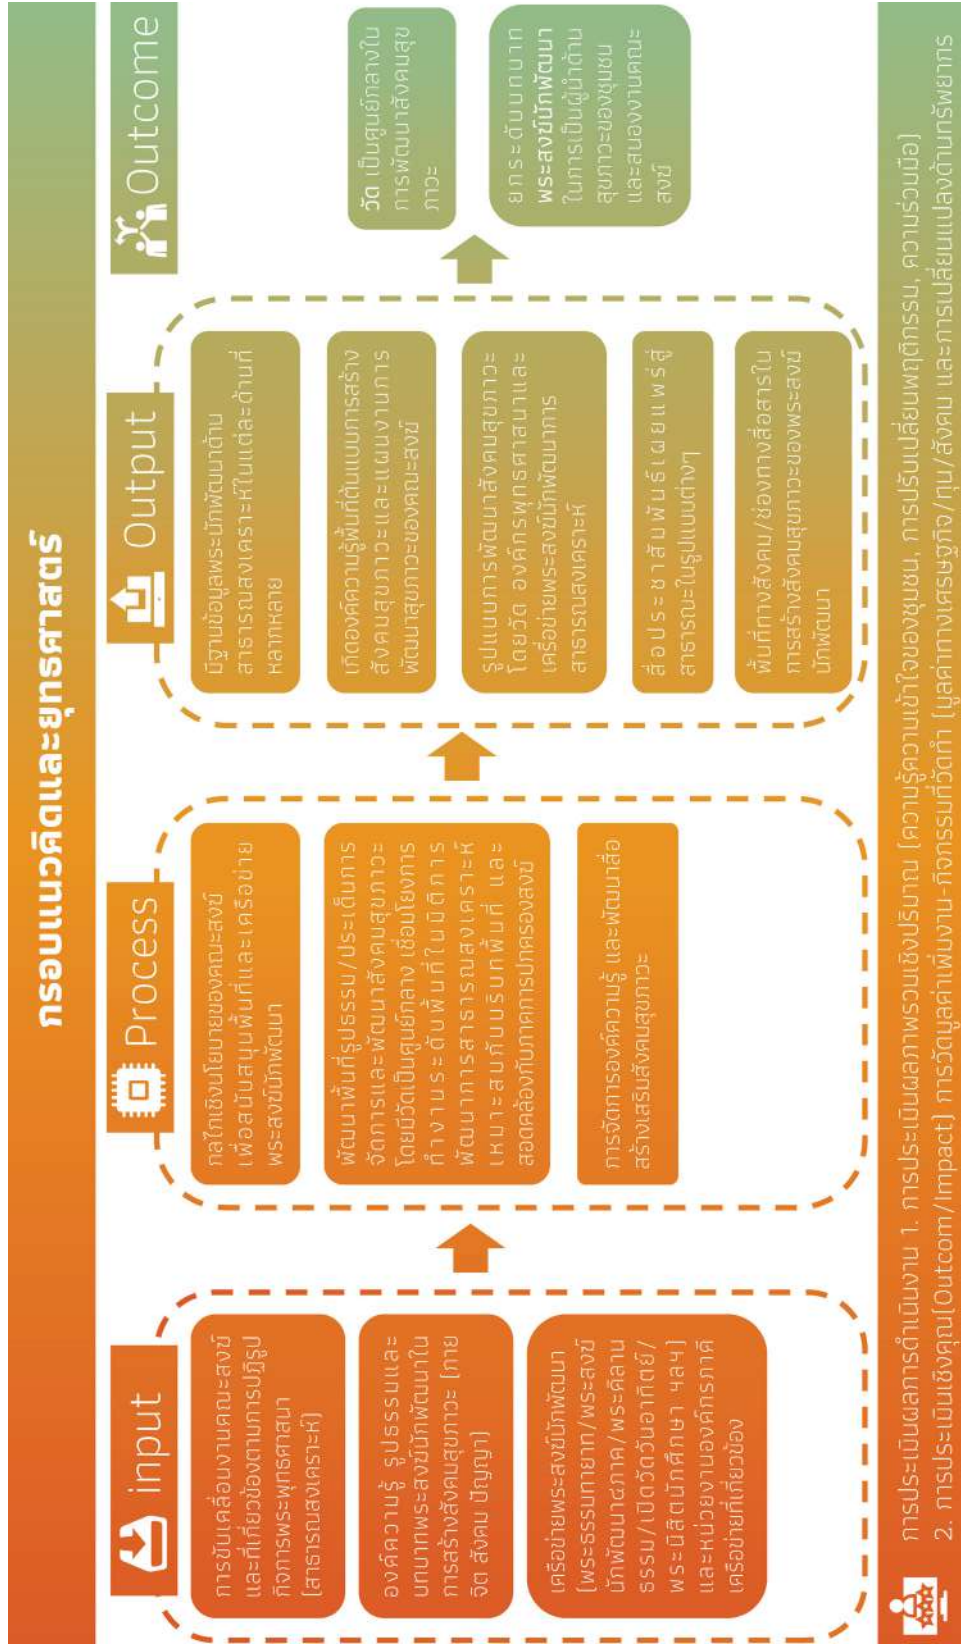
กรอบแนวคิดและยุทธศาสตร์

input

การขับเคลื่อนงานคณะสงฆ์และที่เกี่ยวข้องตามการปฏิรูปกิจการพระพุทธศาสนา (สาธารณสงเคราะห์)

องค์ความรู้ รูปธรรมและบทบาทพระสงฆ์นักพัฒนาในการสร้างสังคมสุขภาวะ (กาย จิต สังคม ปัญญา)

เครือข่ายพระสงฆ์นักพัฒนา (พระธรรมทายาท/พระสงฆ์นักพัฒนาสภาค/พระคิลานธรรม/เปิดวัดวันอาทิตย์/พระนิสิตนักศึกษา ฯลฯ) และหน่วยงานองค์กรภาคีเครือข่ายที่เกี่ยวข้อง

Process

กลไกเชิงนโยบายของคณะสงฆ์เพื่อสนับสนุนพื้นที่และเครือข่ายพระสงฆ์นักพัฒนา

พัฒนาพื้นที่รูปธรรม/ประเด็นการจัดการและพัฒนาสังคมสุขภาวะโดยมีวัดเป็นศูนย์กลาง เชื่อมโยงการทำงานระดับพื้นที่ในมิติการพัฒนาการสาธารณสงเคราะห์ เหมาะสมกับบริบทพื้นที่ และสอดคล้องกับภาคการปกครองสงฆ์

การจัดการองค์ความรู้ และพัฒนาสื่อสร้างเสริมสังคมสุขภาวะ

Output

มีฐานข้อมูลพระนักพัฒนาด้านสาธารณสงเคราะห์ในแต่ละด้านที่หลากหลาย

เกิดองค์ความรู้พื้นที่ต้นแบบการสร้างสังคมสุขภาวะและแผนงานการพัฒนาสุขภาวะของคณะสงฆ์

รูปแบบการพัฒนาสังคมสุขภาวะโดยวัด องค์กรพุทธศาสนาและเครือข่ายพระสงฆ์นักพัฒนาการสาธารณสงเคราะห์

สื่อประชาสัมพันธ์เผยแพร่สู่สาธารณะในรูปแบบต่างๆ

พื้นที่ทางสังคม/ช่องทางสื่อสารในการสร้างสังคมสุขภาวะของพระสงฆ์นักพัฒนา

Outcome

วัด เป็นศูนย์กลางในการพัฒนาสังคมสุขภาวะ

ยกระดับบทบาท พระสงฆ์นักพัฒนา ในการเป็นผู้นำด้านสุขภาวะของชุมชน และสนองงานคณะสงฆ์

การประเมินผลการดำเนินงาน 1. การประเมินผลภาพรวมเชิงปริมาณ (ความรู้ความเข้าใจของชุมชน, การปรับเปลี่ยนพฤติกรรม, ความร่วมมือ)
2. การประเมินเชิงคุณ(Outcome/Impact) การวัดมูลค่าเพิ่มงาน-กิจกรรมที่วัดทำ (มูลค่าทางเศรษฐกิจ/ทุน/สังคม และการเปลี่ยนแปลงด้านทรัพยากร